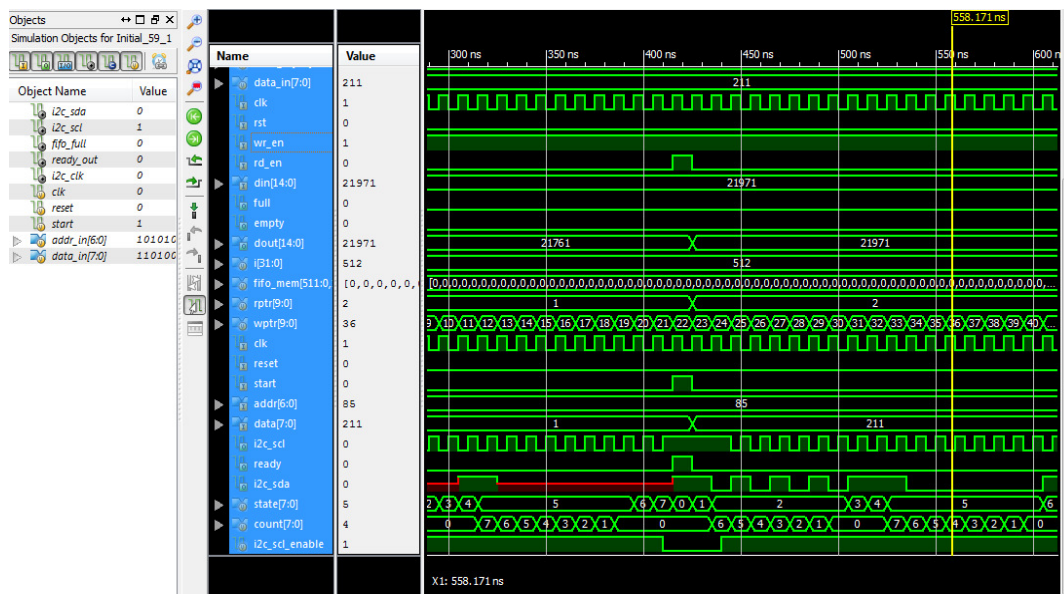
Objects
Simulation Objects for Initial_59_1

| Object Name | Value |
|---|---|
| i2c_sda | 0 |
| i2c_scl | 1 |
| fifo_full | 0 |
| ready_out | 0 |
| i2c_clk | 0 |
| clk | 0 |
| reset | 0 |
| start | 1 |
| addr_in[6:0] | 101010 |
| data_in[7:0] | 110100 |

| Name | Value |
|---|---|
| data_in[7:0] | 211 |
| clk | 1 |
| rst | 0 |
| wr_en | 1 |
| rd_en | 0 |
| din[14:0] | 21971 |
| full | 0 |
| empty | 0 |
| dout[14:0] | 21971 |
| i[31:0] | 512 |
| fifo_mem[511:0, | [0,0,0,0,0,0, |
| rptr[9:0] | 2 |
| wptr[9:0] | 36 |
| clk | 1 |
| reset | 0 |
| start | 0 |
| addr[6:0] | 85 |
| data[7:0] | 211 |
| i2c_scl | 0 |
| ready | 0 |
| i2c_sda | 0 |
| state[7:0] | 5 |
| count[7:0] | 4 |
| i2c_scl_enable | 1 |

558.171 ns
300 ns 350 ns 400 ns 450 ns 500 ns 550 ns 600 n
211
21971
21761 21971
512
[0,0,0,0,0,0,0,0,0,0,0,0,0,0,0,0,0,0,0,0,0,0,0,0,0,0,0,0,0,0,0,0,0,0,0,0,0,0,0,0,0,0,0,0,0,0,0,0,0,0,
1 2
9 10 11 12 13 14 15 16 17 18 19 20 21 22 23 24 25 26 27 28 29 30 31 32 33 34 35 36 37 38 39 40
85
1 211
2 3 4 5 6 7 0 1 2 3 4 5 6
0 7 6 5 4 3 2 1 0 6 5 4 3 2 1 0 7 6 5 4 3 2 1 0
X1: 558.171 ns